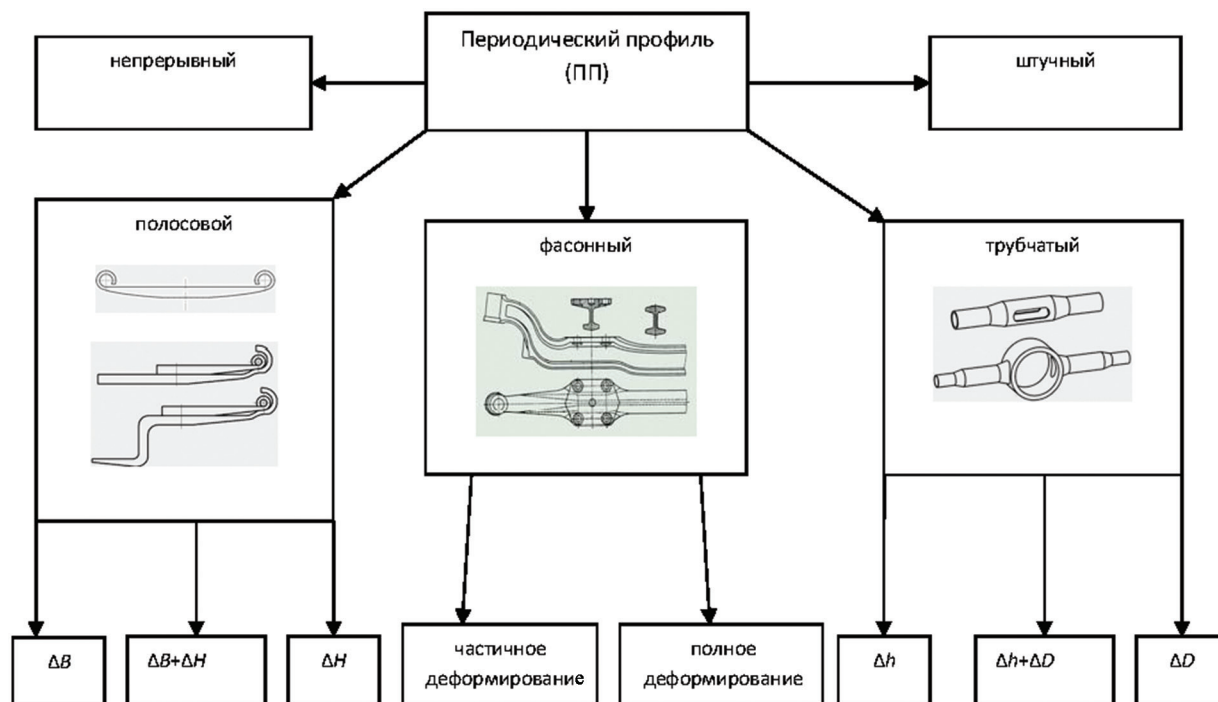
Периодический профиль (ПП)

непрерывный

штучный

полосовой

фасонный

трубчатый

$\Delta B$

$\Delta B+\Delta H$

$\Delta H$

частичное деформирование

полное деформирование

$\Delta h$

$\Delta h+\Delta D$

$\Delta D$